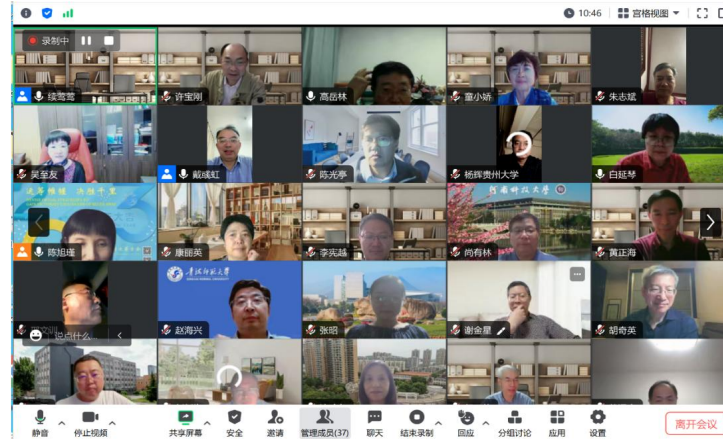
录制中

10:46 宫格视图

续雪雪 许宝刚 高岳林 董小娇 朱志斌

吴至友 戴彧虹 陈光亭 杨辉贵州大学 白延琴

陈旭瑾 康丽英 李兴越 尚有林 黄正海

说点什么... 赵海兴 张明 谢金星 胡奇英

静音 停止视频 共享屏幕 安全 邀请 管理成员(37) 聊天 结束录制 回应 分组讨论 应用 设置 离开会议